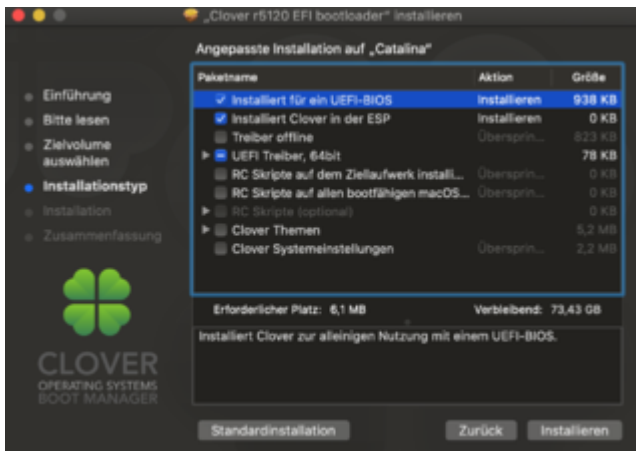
„Clover r5120 EFI bootloader" installieren

Angepasste Installation auf „Catalina"

Einführung
Bitte lesen
Zielvolume auswählen
Installationstyp
Installation
Zusammenfassung

| Paketname | Aktion | Größe |
|---|---|---|
| Installiert für ein UEFI-BIOS | Installieren | 938 KB |
| Installiert Clover in der ESP | Installieren | 0 KB |
| Treiber offline | Übersprin... | 823 KB |
| UEFI Treiber, 64bit | | 78 KB |
| RC Skripte auf dem Ziellaufwerk installi... | Übersprin... | 0 KB |
| RC Skripte auf allen bootfähigen macOS... | Übersprin... | 0 KB |
| RC Skripte (optional) | | 0 KB |
| Clover Themen | | 5,2 MB |
| Clover Systemeinstellungen | Übersprin... | 2,2 MB |

Erforderlicher Platz: 6,1 MB
Verbleibend: 73,43 GB

Installiert Clover zur alleinigen Nutzung mit einem UEFI-BIOS.

CLOVER
OPERATING SYSTEMS
BOOT MANAGER

Standardinstallation
Zurück
Installieren